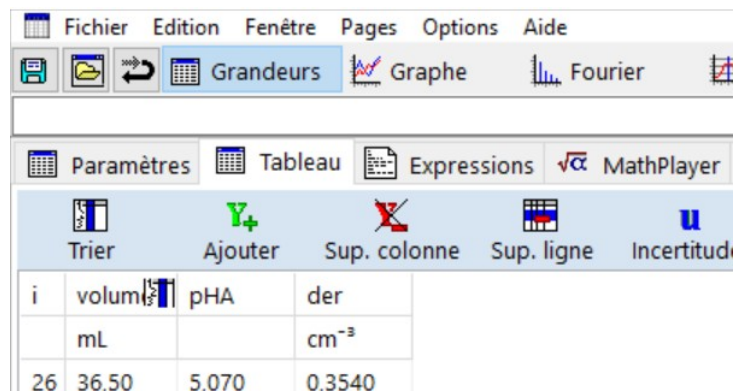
Fichier Edition Fenêtre Pages Options Aide

Grandeurs Graphe Fourier

Paramètres Tableau Expressions MathPlayer

Trier Ajouter Sup. colonne Sup. ligne Incertitude

| i | volum | pHA | der |
|---|---|---|---|
| | mL | | $cm^{-3}$ |
| 26 | 36.50 | 5.070 | 0.3540 |